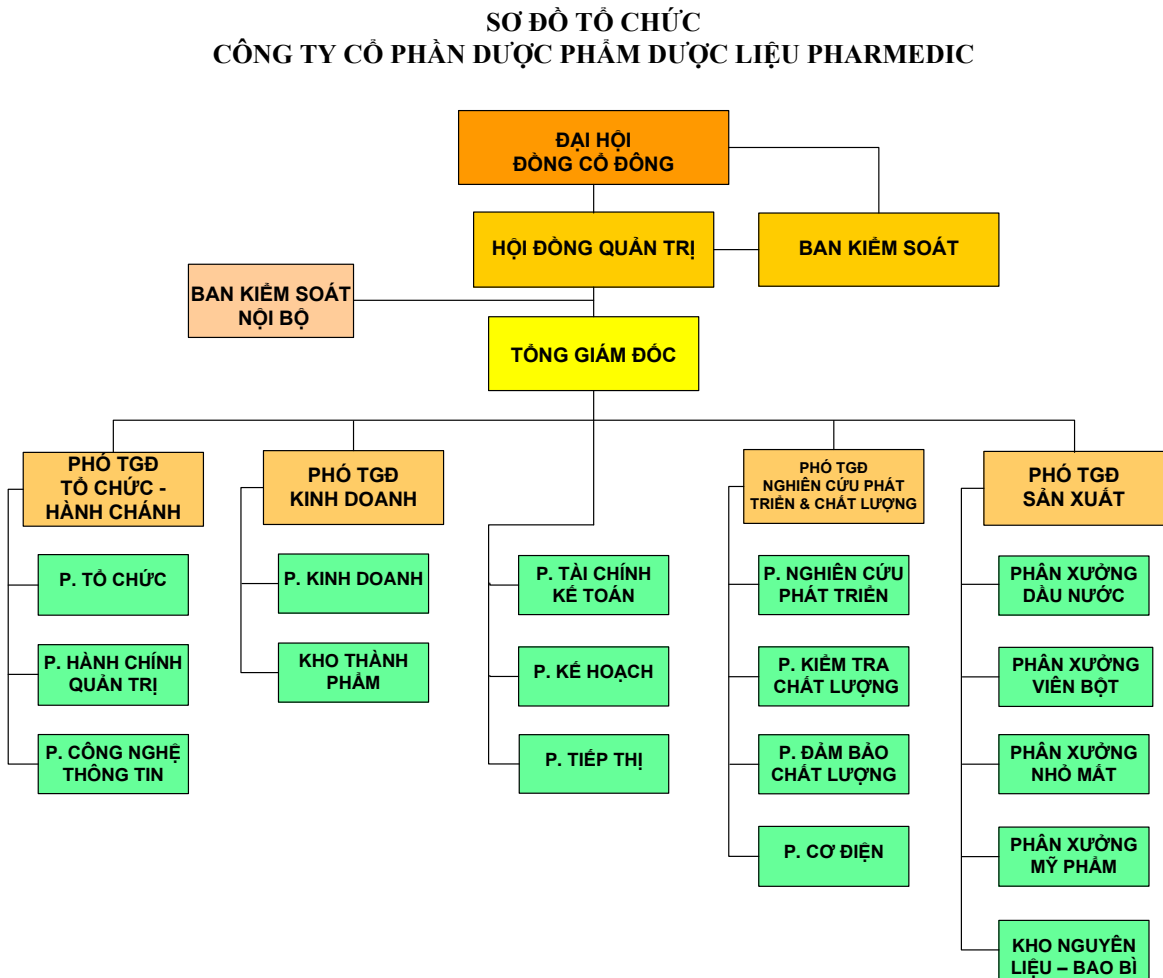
SƠ ĐỒ TỔ CHỨC
CÔNG TY CỔ PHẦN DƯỢC PHẨM DƯỢC LIỆU PHARMEDIC

ĐẠI HỘI ĐỒNG CỔ ĐÔNG

HỘI ĐỒNG QUẢN TRỊ

BAN KIỂM SOÁT

BAN KIỂM SOÁT NỘI BỘ

TỔNG GIÁM ĐỐC

PHÓ TGĐ TỔ CHỨC - HÀNH CHÁNH

P. TỔ CHỨC

P. HÀNH CHÍNH QUẢN TRỊ

P. CÔNG NGHỆ THÔNG TIN

PHÓ TGĐ KINH DOANH

P. KINH DOANH

KHO THÀNH PHẨM

P. TÀI CHÍNH KẾ TOÁN

P. KẾ HOẠCH

P. TIẾP THỊ

PHÓ TGĐ NGHIÊN CỨU PHÁT TRIỂN & CHẤT LƯỢNG

P. NGHIÊN CỨU PHÁT TRIỂN

P. KIỂM TRA CHẤT LƯỢNG

P. ĐẢM BẢO CHẤT LƯỢNG

P. CƠ ĐIỆN

PHÓ TGĐ SẢN XUẤT

PHÂN XƯỞNG DẦU NƯỚC

PHÂN XƯỞNG VIÊN BỘT

PHÂN XƯỞNG NHỎ MẮT

PHÂN XƯỞNG MỸ PHẨM

KHO NGUYÊN LIỆU – BAO BÌ